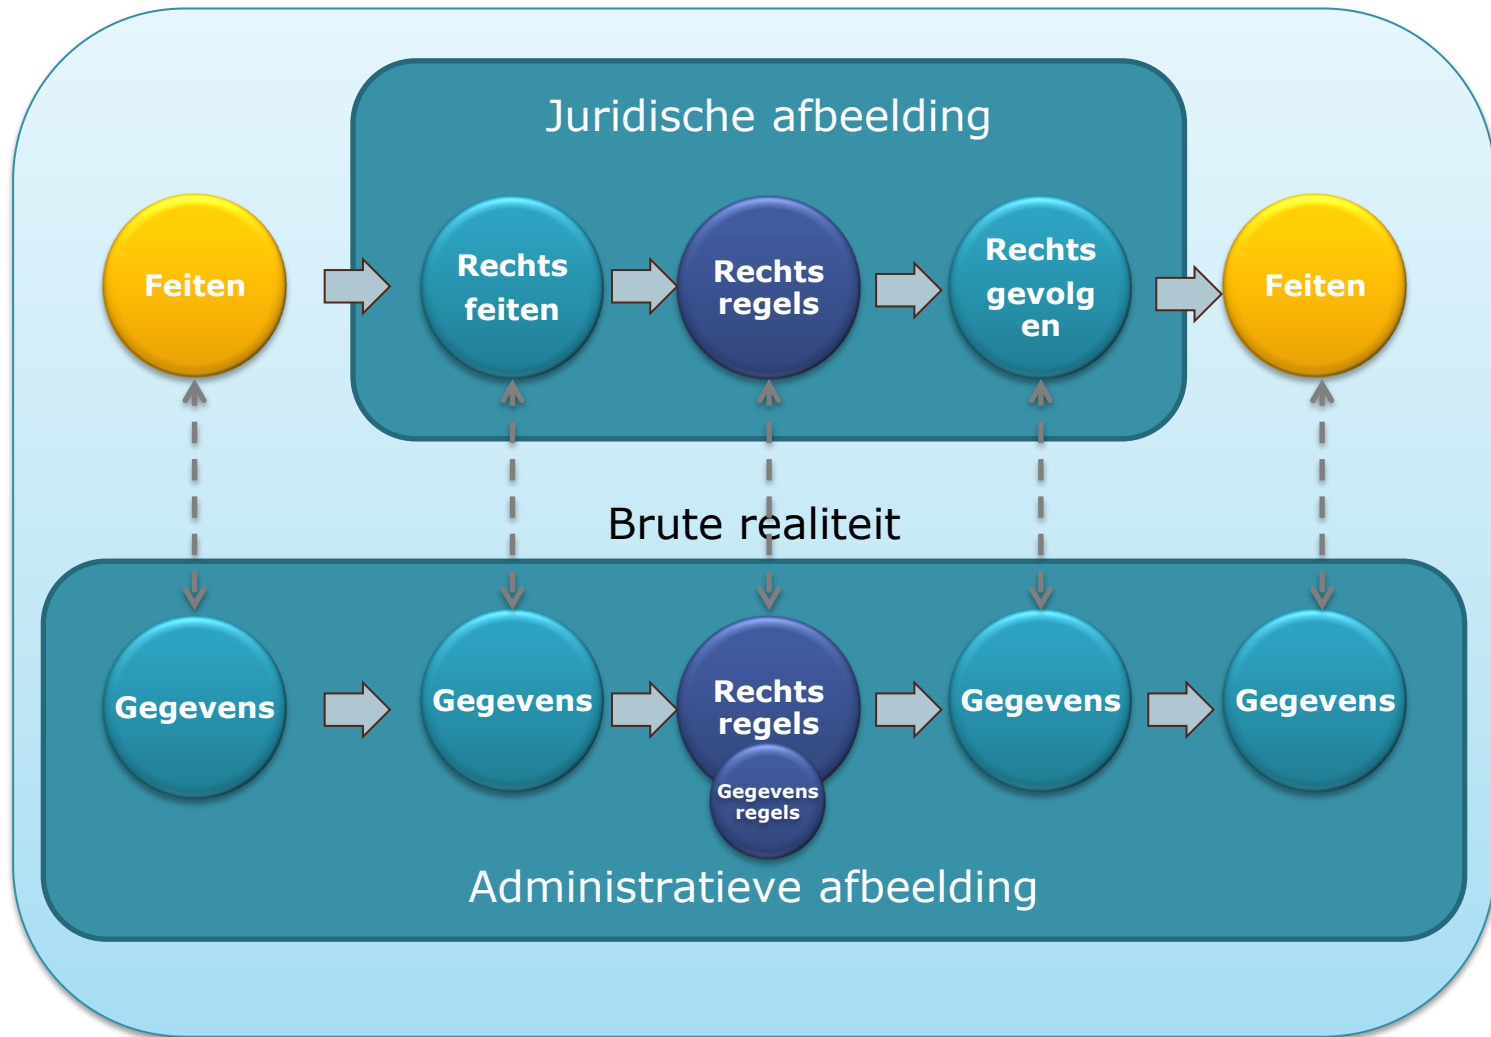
Juridische afbeelding

Feiten

Rechts feiten

Rechts regels

Rechts gevolg en

Feiten

Brute realiteit

Gegevens

Gegevens

Rechts regels

Gegevens regels

Gegevens

Gegevens

Administratieve afbeelding